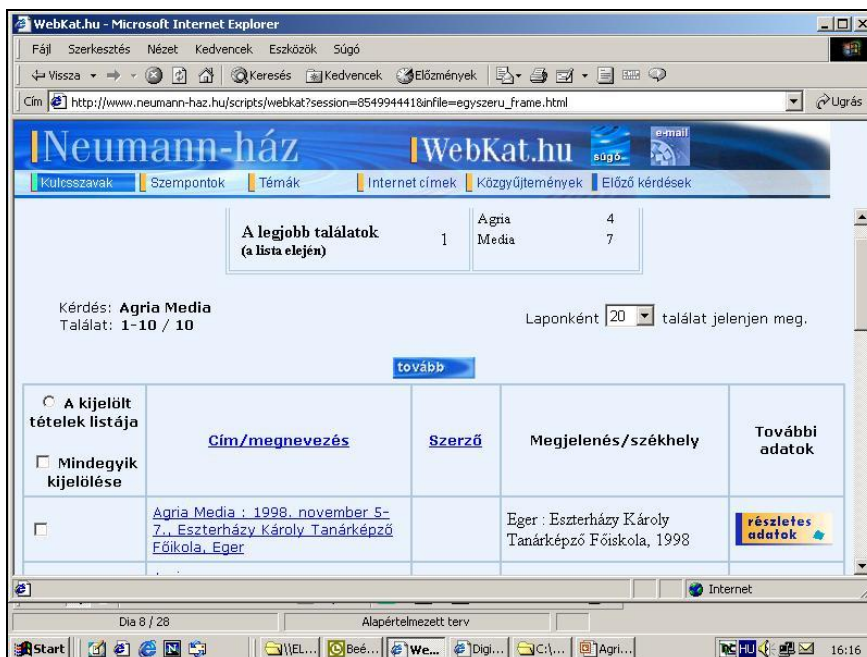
WebKat.hu - Microsoft Internet Explorer

Fájl Szerkesztés Nézet Kedvencek Eszközök Súgó

Vissza Keresés Kedvencek Előzmények

Cím http://www.neumann-haz.hu/scripts/webkat?session=8549944418infile=egyszeru_frame.html Ugrás

Neumann-ház WebKat.hu súgó e-mail

Kulcsszavak Szempontok Témák Internet címek Közgyűjtemények Előző kérdések

| A legjobb találatok (a lista elején) | 1 |
|---|---|

| Agria | 4 |
|---|---|
| Media | 7 |

Kérdés: Agria Media
Találat: 1-10 / 10

Laponként 20 találat jelenjen meg.

tovább

| A kijelölt tételek listája Mindegyik kijelölése | Cím/megnevezés | Szerző | Megjelenés/székhely | További adatok |
|---|---|---|---|---|
| | Agria Media : 1998. november 5-7., Eszterházy Károly Tanárképző Főikola, Eger | | Eger : Eszterházy Károly Tanárképző Főiskola, 1998 | részletes adatok |

Internet

Dia 8 / 28 Alapértelmezett terv

Start \\EL... Beé... We... Digi... C:\... Agri... 16:16